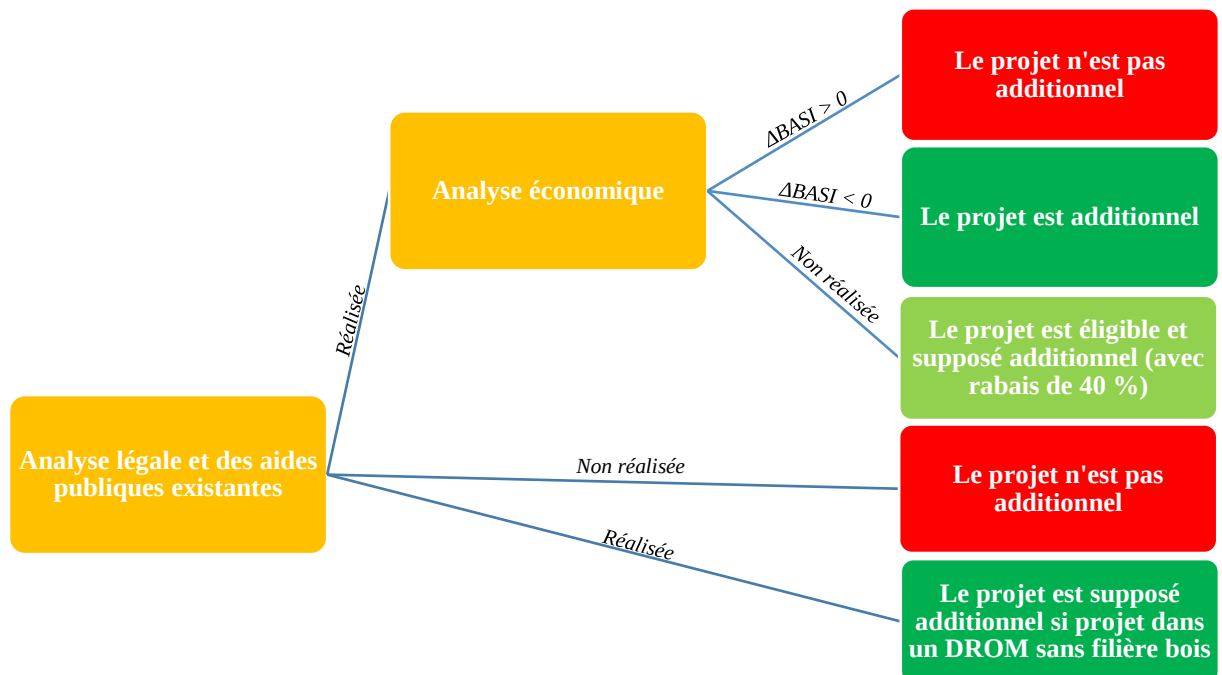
Analyse légale et des aides publiques existantes

Réalisée

Analyse économique

$\Delta BASI > 0$

Le projet n'est pas additionnel

$\Delta BASI < 0$

Le projet est additionnel

Non réalisée

Le projet est éligible et supposé additionnel (avec rabais de 40 %)

Non réalisée

Le projet n'est pas additionnel

Réalisée

Le projet est supposé additionnel si projet dans un DROM sans filière bois